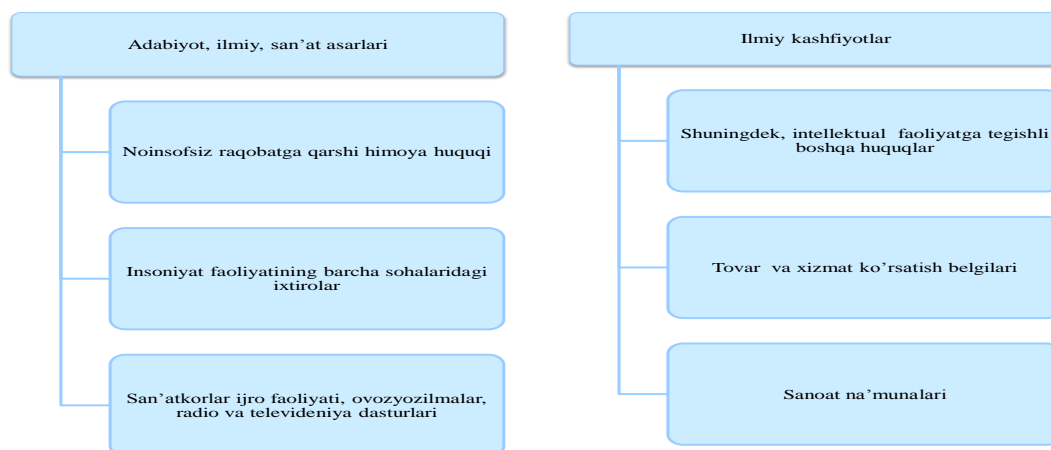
Adabiyot, ilmiy, san’at asarlari

Noinsofsiz raqobatga qarshi himoya huquqi

Insoniyat faoliyatining barcha sohalaridagi ixtirolar

San’atkorlar ijro faoliyati, ovozyozilmalar, radio va televideniya dasturlari

Ilmiy kashfiyotlar

Shuningdek, intellektual faoliyatga tegishli boshqa huquqlar

Tovar va xizmat ko’rsatish belgilari

Sanoat na’munalari